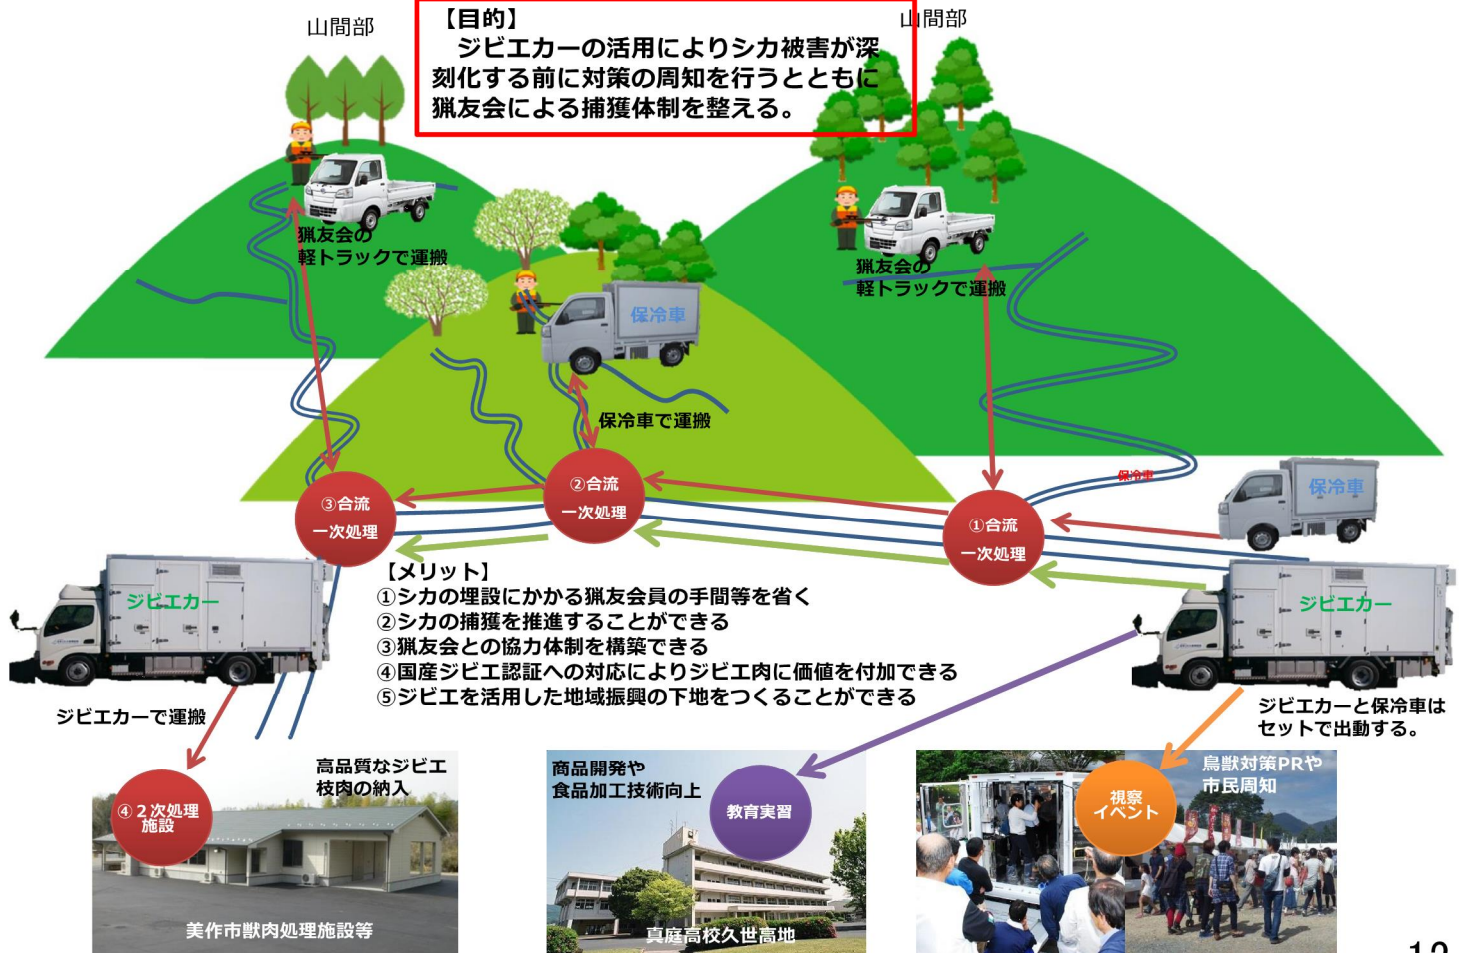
山間部

【目的】
ジビエカーの活用によりシカ被害が深刻化する前に対策の周知を行うとともに猟友会による捕獲体制を整える。

山間部

猟友会の
軽トラックで運搬

保冷車

猟友会の
軽トラックで運搬

保冷車で運搬

保冷車

保冷車

③合流
一次処理

②合流
一次処理

①合流
一次処理

ジビエカー

【メリット】
①シカの埋設にかかる猟友会員の手間等を省く
②シカの捕獲を推進することができる
③猟友会との協力体制を構築できる
④国産ジビエ認証への対応によりジビエ肉に価値を付加できる
⑤ジビエを活用した地域振興の下地をつくることができる

ジビエカー

ジビエカーで運搬

ジビエカーと保冷車はセットで出動する。

高品質なジビエ
枝肉の納入

④２次処理
施設

美作市獣肉処理施設等

商品開発や
食品加工技術向上

教育実習

真庭高校久世高地

鳥獣対策PRや
市民周知

視察
イベント

12